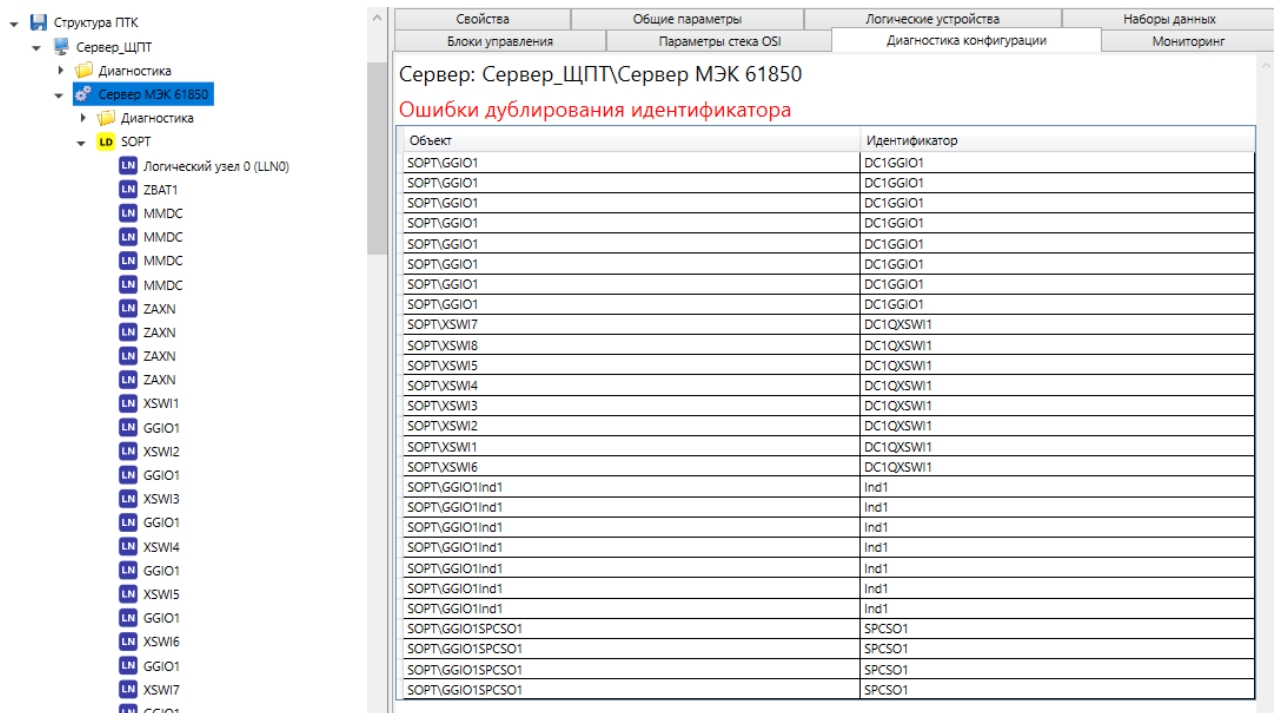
Структура ПТК
Сервер_ЩПТ
Диагностика
Сервер МЭК 61850
Диагностика
LD SOPT
LN Логический узел 0 (LLN0)
LN ZBAT1
LN MMDC
LN MMDC
LN MMDC
LN MMDC
LN ZAXN
LN ZAXN
LN ZAXN
LN ZAXN
LN XSWI1
LN GGIO1
LN XSWI2
LN GGIO1
LN XSWI3
LN GGIO1
LN XSWI4
LN GGIO1
LN XSWI5
LN GGIO1
LN XSWI6
LN GGIO1
LN XSWI7
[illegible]

Свойства | Общие параметры | Логические устройства | Наборы данных
Блоки управления | Параметры стека OSI | Диагностика конфигурации | Мониторинг

Сервер: Сервер_ЩПТ\Сервер МЭК 61850

Ошибки дублирования идентификатора

| Объект | Идентификатор |
|---|---|
| SOPT\GGIO1 | DC1GGIO1 |
| SOPT\GGIO1 | DC1GGIO1 |
| SOPT\GGIO1 | DC1GGIO1 |
| SOPT\GGIO1 | DC1GGIO1 |
| SOPT\GGIO1 | DC1GGIO1 |
| SOPT\GGIO1 | DC1GGIO1 |
| SOPT\GGIO1 | DC1GGIO1 |
| SOPT\GGIO1 | DC1GGIO1 |
| SOPT\XSWI7 | DC1QXSWI1 |
| SOPT\XSWI8 | DC1QXSWI1 |
| SOPT\XSWI5 | DC1QXSWI1 |
| SOPT\XSWI4 | DC1QXSWI1 |
| SOPT\XSWI3 | DC1QXSWI1 |
| SOPT\XSWI2 | DC1QXSWI1 |
| SOPT\XSWI1 | DC1QXSWI1 |
| SOPT\XSWI6 | DC1QXSWI1 |
| SOPT\GGIO1Ind1 | Ind1 |
| SOPT\GGIO1Ind1 | Ind1 |
| SOPT\GGIO1Ind1 | Ind1 |
| SOPT\GGIO1Ind1 | Ind1 |
| SOPT\GGIO1Ind1 | Ind1 |
| SOPT\GGIO1Ind1 | Ind1 |
| SOPT\GGIO1Ind1 | Ind1 |
| SOPT\GGIO1SPCSO1 | SPCSO1 |
| SOPT\GGIO1SPCSO1 | SPCSO1 |
| SOPT\GGIO1SPCSO1 | SPCSO1 |
| SOPT\GGIO1SPCSO1 | SPCSO1 |